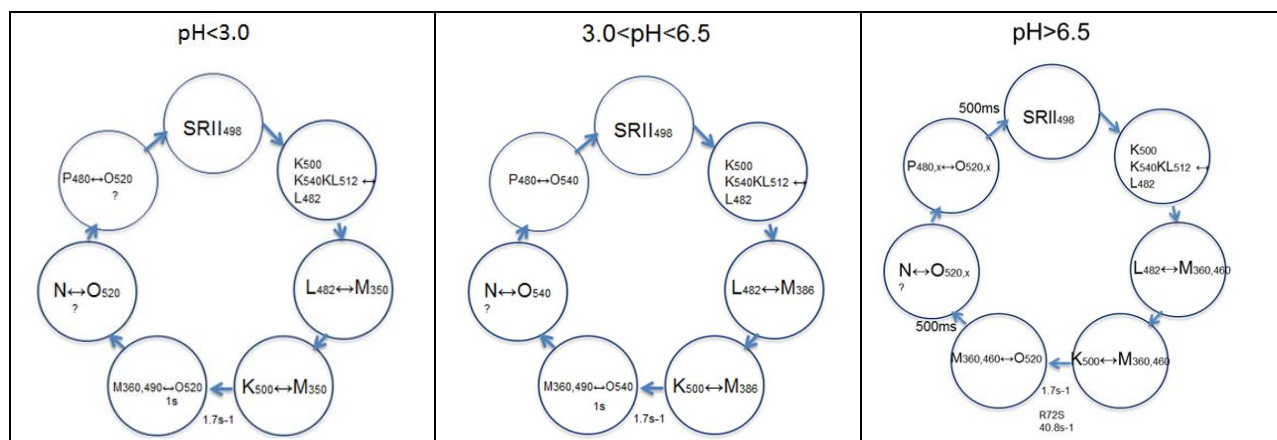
| pH<3.0 | 3.0<pH<6.5 | pH>6.5 |
|---|---|---|
| SRII$_{498}$ | SRII$_{498}$ | 500ms SRII$_{498}$ |

pH<3.0

SRII$_{498}$

K$_{500}$ K$_{540}$KL$_{512}$ ↔ L$_{482}$

L$_{482}$↔M$_{350}$

K$_{500}$↔M$_{350}$

1.7s-1

M$_{360,490}$↔O$_{520}$ 1s

N↔O$_{520}$ ?

P$_{480}$↔O$_{520}$ ?

3.0<pH<6.5

SRII$_{498}$

K$_{500}$ K$_{540}$KL$_{512}$ ↔ L$_{482}$

L$_{482}$↔M$_{386}$

K$_{500}$↔M$_{386}$

1.7s-1

M$_{360,490}$↔O$_{540}$ 1s

N↔O$_{540}$ ?

P$_{480}$↔O$_{540}$

pH>6.5

500ms

SRII$_{498}$

K$_{500}$ K$_{540}$KL$_{512}$ ↔ L$_{482}$

L$_{482}$↔M$_{360,460}$

K$_{500}$↔M$_{360,460}$

M$_{360,460}$↔O$_{520}$

1.7s-1

R72S 40.8s-1

500ms

N↔O$_{520,x}$ ?

P$_{480,x}$↔O$_{520,x}$